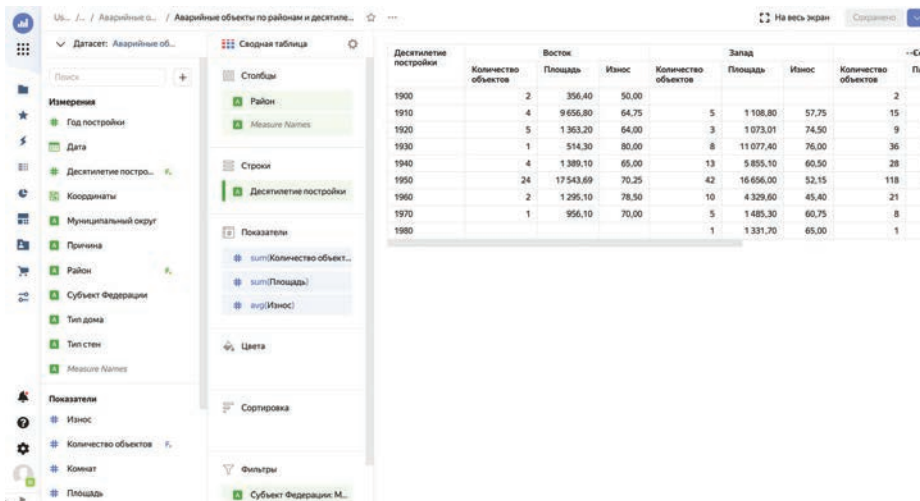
Us... /... / Аварийные о... / Аварийные объекты по районам и десятиле... ☆ ···

На весь экран Сохранено

Датасет: Аварийные об...

Поиск +

Измерения

Год постройки

Дата

Десятилетие постро... F.

Координаты

Муниципальный округ

Причина

Район F.

Субъект Федерации

Тип дома

Тип стен

Measure Names

Показатели

Износ

Количество объектов F.

Комнат

Площадь

Сводная таблица

Столбцы

Район

Measure Names

Строки

Десятилетие постройки

Показатели

sum(Количество объект...

sum(Площадь)

avg(Износ)

Цвета

Сортировка

Фильтры

Субъект Федерации: М...

| Десятилетие постройки | Восток | | | Запад | | | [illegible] |
|---|---|---|---|---|---|---|---|
| | Количество объектов | Площадь | Износ | Количество объектов | Площадь | Износ | Количество объектов |
| 1900 | 2 | 356,40 | 50,00 | | | | 2 |
| 1910 | 4 | 9 656,80 | 64,75 | 5 | 1 108,80 | 57,75 | 15 |
| 1920 | 5 | 1 363,20 | 64,00 | 3 | 1 073,01 | 74,50 | 9 |
| 1930 | 1 | 514,30 | 80,00 | 8 | 11 077,40 | 76,00 | 36 |
| 1940 | 4 | 1 389,10 | 65,00 | 13 | 5 855,10 | 60,50 | 28 |
| 1950 | 24 | 17 543,69 | 70,25 | 42 | 16 656,00 | 52,15 | 118 |
| 1960 | 2 | 1 295,10 | 78,50 | 10 | 4 329,60 | 45,40 | 21 |
| 1970 | 1 | 956,10 | 70,00 | 5 | 1 485,30 | 60,75 | 8 |
| 1980 | | | | 1 | 1 331,70 | 65,00 | 1 |